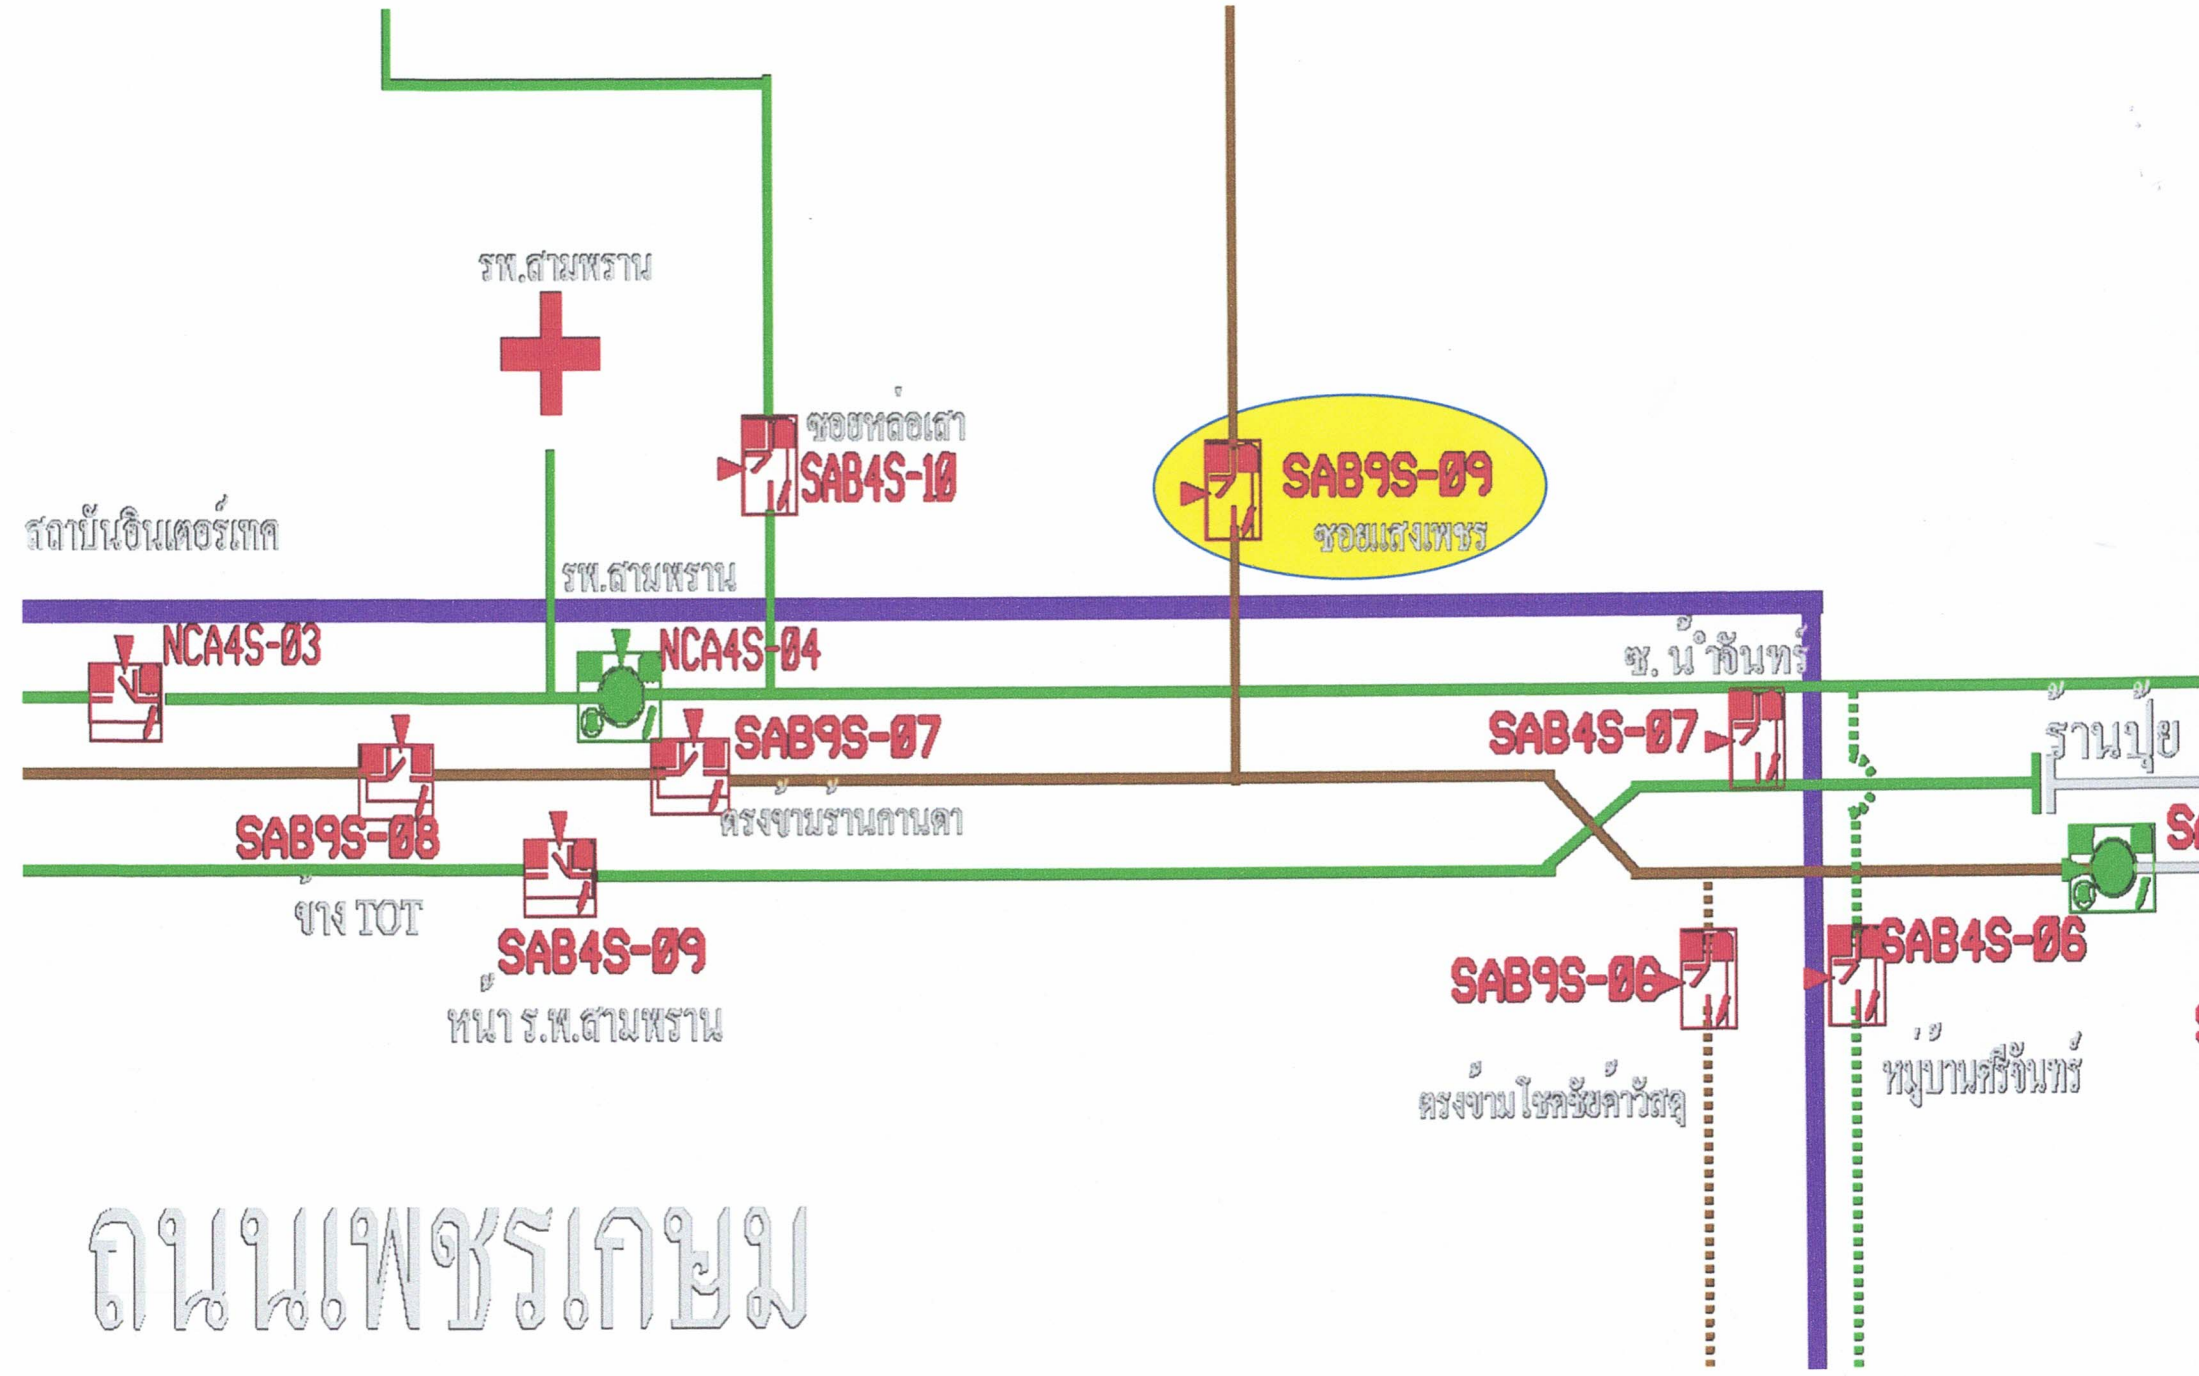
รพ.สามพราน

ซอยหล่อเสา
SAB4S-10

SAB9S-09
ซอยแสงเพชร

สถาบันอินเตอร์เทค

รพ.สามพราน

NCA4S-03

NCA4S-04

ซ. น้ำจันทร์

SAB9S-07

SAB4S-07

ร้านปุ๋ย

SAB9S-08

ตรงข้ามร้านกานดา

S

ข้าง TOT

SAB4S-09
หน้า ร.พ.สามพราน

SAB9S-06

SAB4S-06

หมู่บ้านศรีจันทร์

ตรงข้าม โชคชัยค้าวัสดุ

ถนนเพชรเกษม